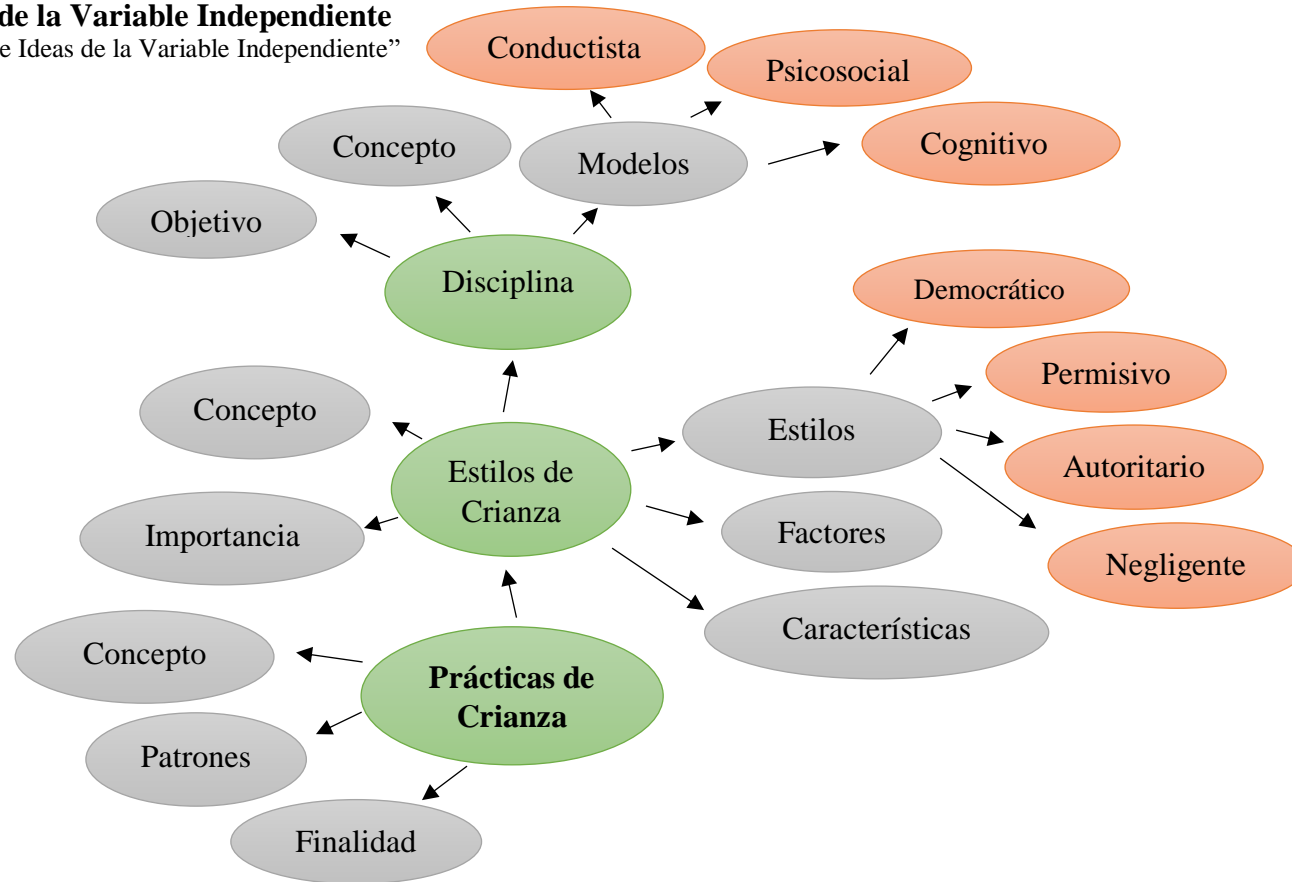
de la Variable Independiente
e Ideas de la Variable Independiente"

Conductista

Psicosocial

Concepto

Modelos

Cognitivo

Objetivo

Disciplina

Democrático

Permisivo

Concepto

Estilos

Estilos de Crianza

Autoritario

Importancia

Factores

Negligente

Características

Concepto

Prácticas de Crianza

Patrones

Finalidad